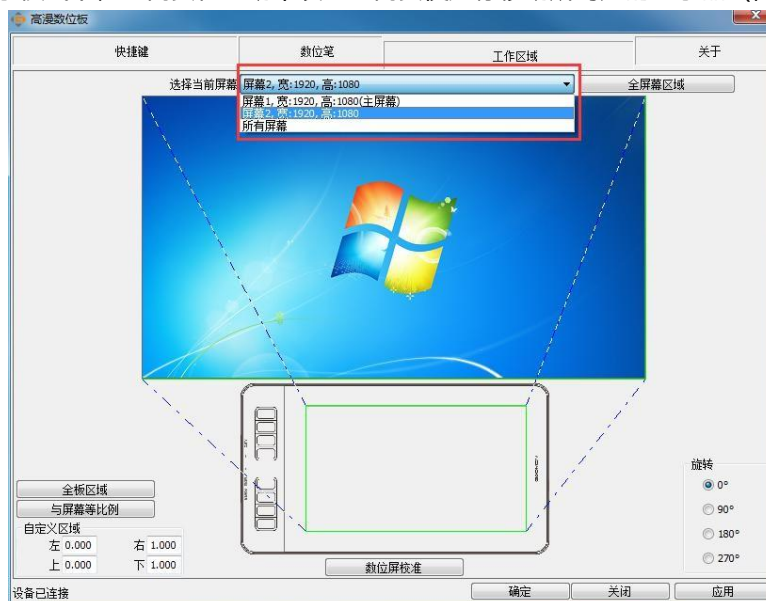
高漫数位板

快捷键
数位笔
工作区域
关于

选择当前屏幕 屏幕2, 宽:1920, 高:1080
屏幕1, 宽:1920, 高:1080(主屏幕)
屏幕2, 宽:1920, 高:1080
所有屏幕
全屏幕区域

全板区域
与屏幕等比例
自定义区域
左 0.000
右 1.000
上 0.000
下 1.000

数位屏校准

旋转
0°
90°
180°
270°

设备已连接
确定
关闭
应用